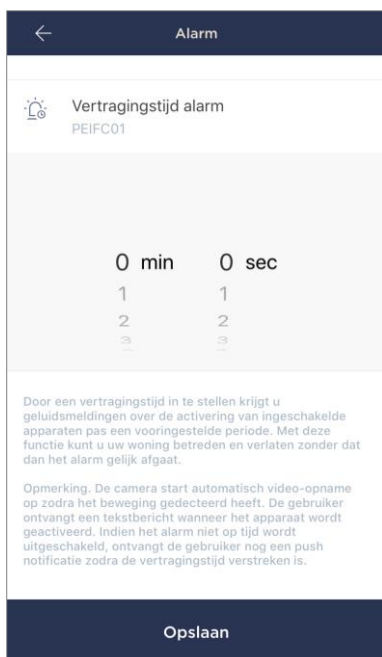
Alarm

Vertragingstijd alarm
PEIFC01

0 min 0 sec
1 1
2 2
3 3

Door een vertragingstijd in te stellen krijgt u geluidsmeldingen over de activering van ingeschakelde apparaten pas een vooringestelde periode. Met deze functie kunt u uw woning betreden en verlaten zonder dat dan het alarm gelijk afgaat.

Opmerking. De camera start automatisch video-opname op zodra het beweging gedecteerd heeft. De gebruiker ontvangt een tekstbericht wanneer het apparaat wordt geactiveerd. Indien het alarm niet op tijd wordt uitgeschakeld, ontvangt de gebruiker nog een push notificatie zodra de vertragingstijd verstreken is.

Opslaan